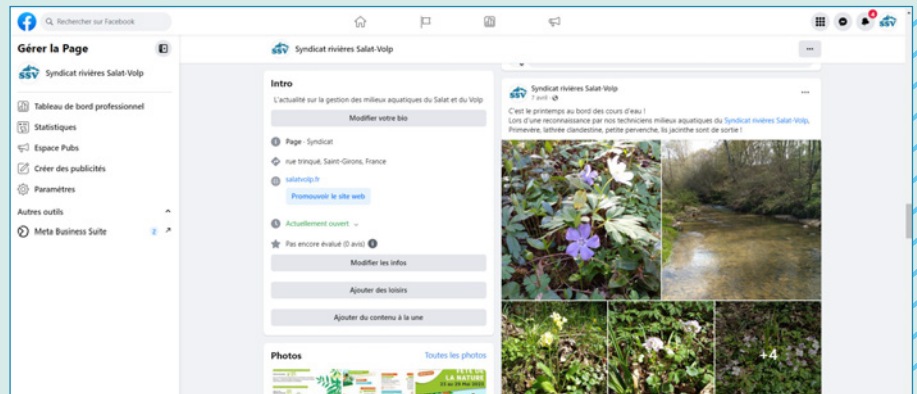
Rechercher sur Facebook

4

SSV

Gérer la Page

SSV Syndicat rivières Salat-Volp

Tableau de bord professionnel

Statistiques

Espace Pubs

Créer des publicités

Paramètres

Autres outils

Meta Business Suite 2

SSV Syndicat rivières Salat-Volp

...

Intro

L'actualité sur la gestion des milieux aquatiques du Salat et du Volp

Modifier votre bio

Page · Syndicat

rue trinqué, Saint-Girons, France

salatvolp.fr

Promouvoir le site web

Actuellement ouvert

Pas encore évalué (0 avis)

Modifier les infos

Ajouter des loisirs

Ajouter du contenu à la une

Photos

Toutes les photos

Syndicat rivières Salat-Volp

7 avril ·

C'est le printemps au bord des cours d'eau !
Lors d'une reconnaissance par nos techniciens milieux aquatiques du Syndicat rivières Salat-Volp, Primevère, lathrée clandestine, petite pervenche, lis jacinthe sont de sortie !

+4